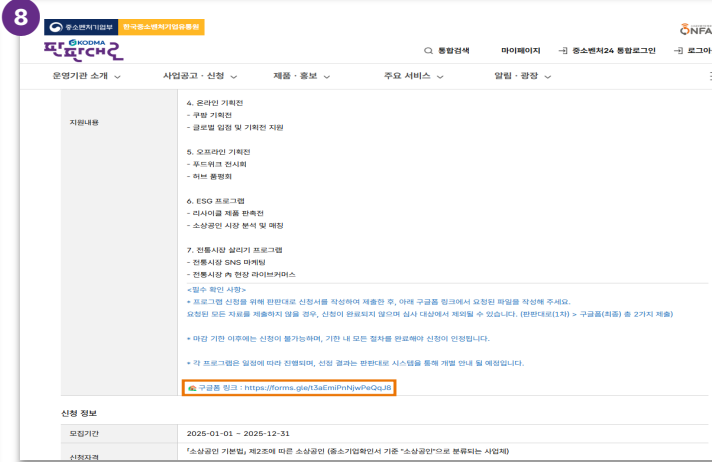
8

중소벤처기업부 한국중소벤처기업유통원

KODMA 판판대로

ONFA

통합검색 마이페이지 중소벤처24 통합로그인 로그아

운영기관 소개 사업공고 · 신청 제품 · 홍보 주요 서비스 알림 · 광장

지원내용

4. 온라인 기획전
- 쿠팡 기획전
- 글로벌 입점 및 기획전 지원

5. 오프라인 기획전
- 푸드위크 전시회
- 허브 품평회

6. ESG 프로그램
- 리사이클 제품 판촉전
- 소상공인 시장 분석 및 매칭

7. 전통시장 살리기 프로그램
- 전통시장 SNS 마케팅
- 전통시장 內 현장 라이브커머스

<필수 확인 사항>
* 프로그램 신청을 위해 판판대로 신청서를 작성하여 제출한 후, 아래 구글폼 링크에서 요청된 파일을 작성해 주세요.
요청된 모든 자료를 제출하지 않을 경우, 신청이 완료되지 않으며 심사 대상에서 제외될 수 있습니다. (판판대로(1차) > 구글폼(최종) 총 2가지 제출)

* 마감 기한 이후에는 신청이 불가능하며, 기한 내 모든 절차를 완료해야 신청이 인정됩니다.

* 각 프로그램은 일정에 따라 진행되며, 선정 결과는 판판대로 시스템을 통해 개별 안내 될 예정입니다.

구글폼 링크 : https://forms.gle/t3aEmiPnNjwPeQqJ8

신청 정보

모집기간 2025-01-01 ~ 2025-12-31

신청자격 『소상공인 기본법』 제2조에 따른 소상공인 (중소기업확인서 기준 "소상공인"으로 분류되는 사업체)